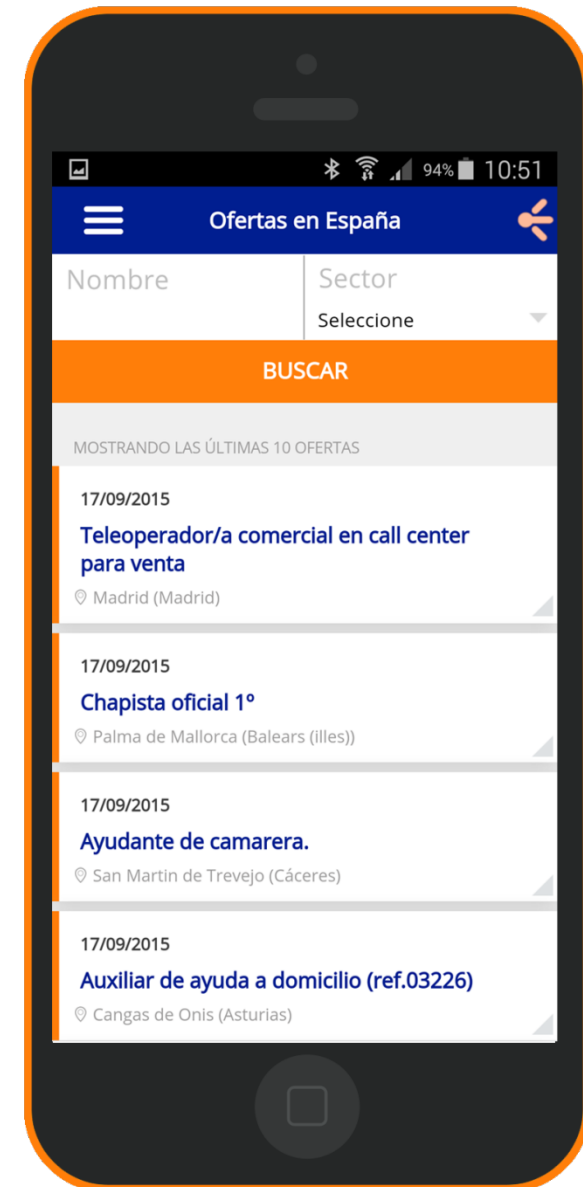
94% 10:51

Ofertas en España

Nombre

Sector

Seleccione

BUSCAR

MOSTRANDO LAS ÚLTIMAS 10 OFERTAS

17/09/2015

Teleoperador/a comercial en call center para venta

Madrid (Madrid)

17/09/2015

Chapista oficial 1º

Palma de Mallorca (Balears (illes))

17/09/2015

Ayudante de camarera.

San Martin de Trevejo (Cáceres)

17/09/2015

Auxiliar de ayuda a domicilio (ref.03226)

Cangas de Onis (Asturias)